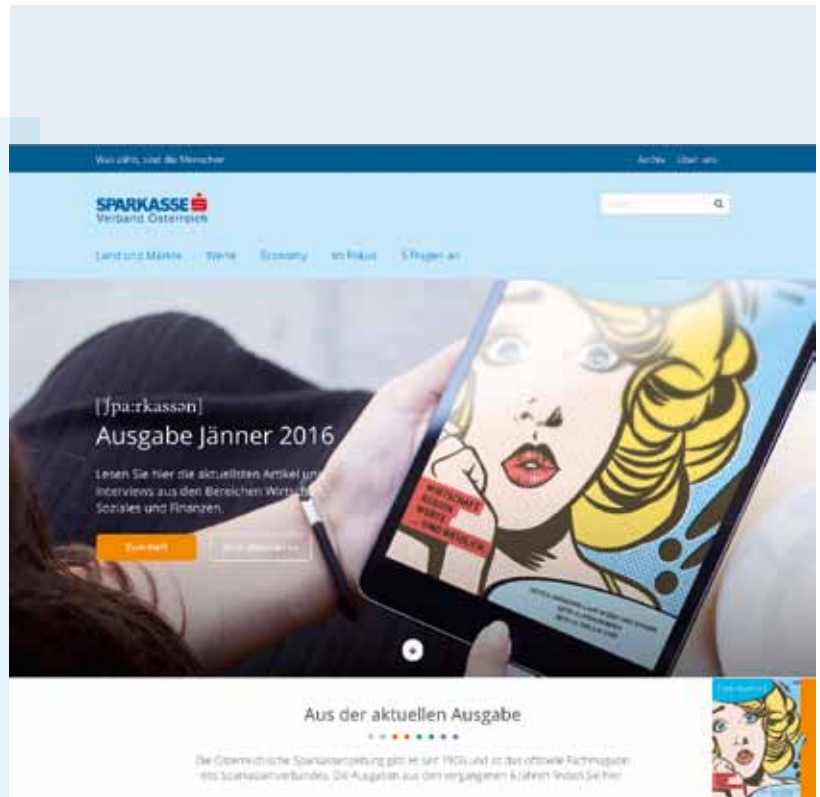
Was zählt, sind die Menschen

Archiv Über uns

SPARKASSE Verband Österreich

Land und Märkte Werte Economy Im Fokus 5 Fragen an

[ʃpa:rkassən]
Ausgabe Jänner 2016

Lesen Sie hier die aktuellsten Artikel un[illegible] Interviews aus den Bereichen Wirts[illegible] Soziales und Finanzen.

Zum Heft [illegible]

WIRTSCHAFT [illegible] WERTE – UND REALITÄT

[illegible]

Aus der aktuellen Ausgabe

Die Österreichische Sparkassenzeitung gibt es seit 1906 und ist das offizielle Fachmagazin des Sparkassenverbandes. Die Ausgaben aus den vergangenen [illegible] Jahren finden Sie hier!

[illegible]